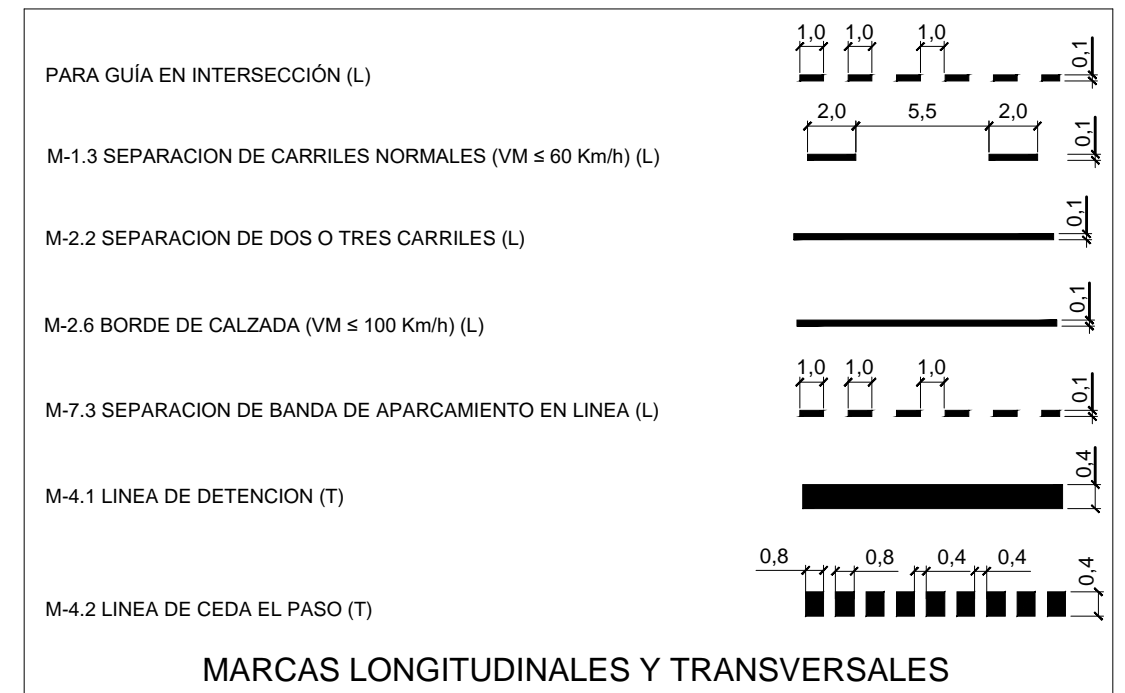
1,0 1,0 1,0
0,1
PARA GUÍA EN INTERSECCIÓN (L)

2,0 5,5 2,0
0,1
M-1.3 SEPARACION DE CARRILES NORMALES (VM ≤ 60 Km/h) (L)

0,1
M-2.2 SEPARACION DE DOS O TRES CARRILES (L)

0,1
M-2.6 BORDE DE CALZADA (VM ≤ 100 Km/h) (L)

1,0 1,0 1,0
0,1
M-7.3 SEPARACION DE BANDA DE APARCAMIENTO EN LINEA (L)

0,4
M-4.1 LINEA DE DETENCION (T)

0,8 0,8 0,4 0,4
0,4
M-4.2 LINEA DE CEDA EL PASO (T)

MARCAS LONGITUDINALES Y TRANSVERSALES